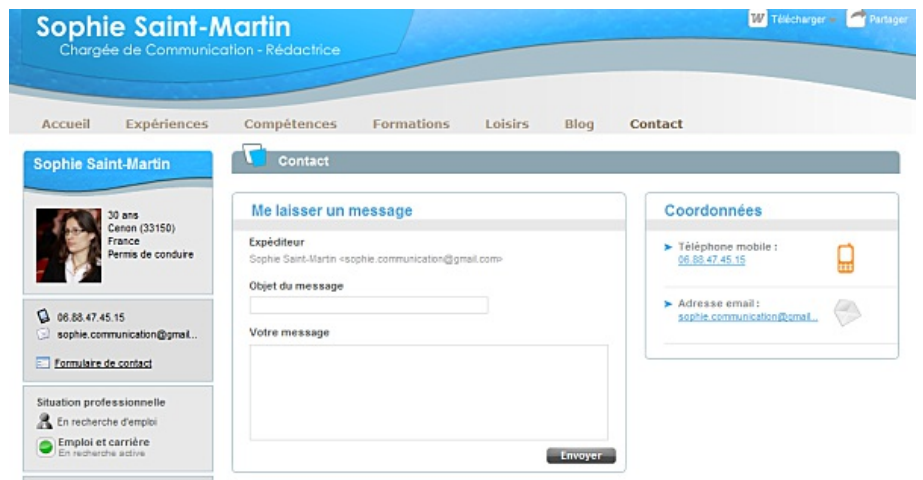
Sophie Saint-Martin
Chargée de Communication - Rédactrice

Télécharger Partager

Accueil Expériences Compétences Formations Loisirs Blog Contact

Sophie Saint-Martin

30 ans
Cenon (33150)
France
Permis de conduire

06.88.47.45.15
sophie.communication@gmail...

Formulaire de contact

Situation professionnelle
En recherche d'emploi
Emploi et carrière
En recherche active

Contact

Me laisser un message

Expéditeur
Sophie Saint-Martin <sophie.communication@gmail.com>

Objet du message

Votre message

Envoyer

Coordonnées

Téléphone mobile :
06.88.47.45.15

Adresse email :
sophie.communication@gmail...